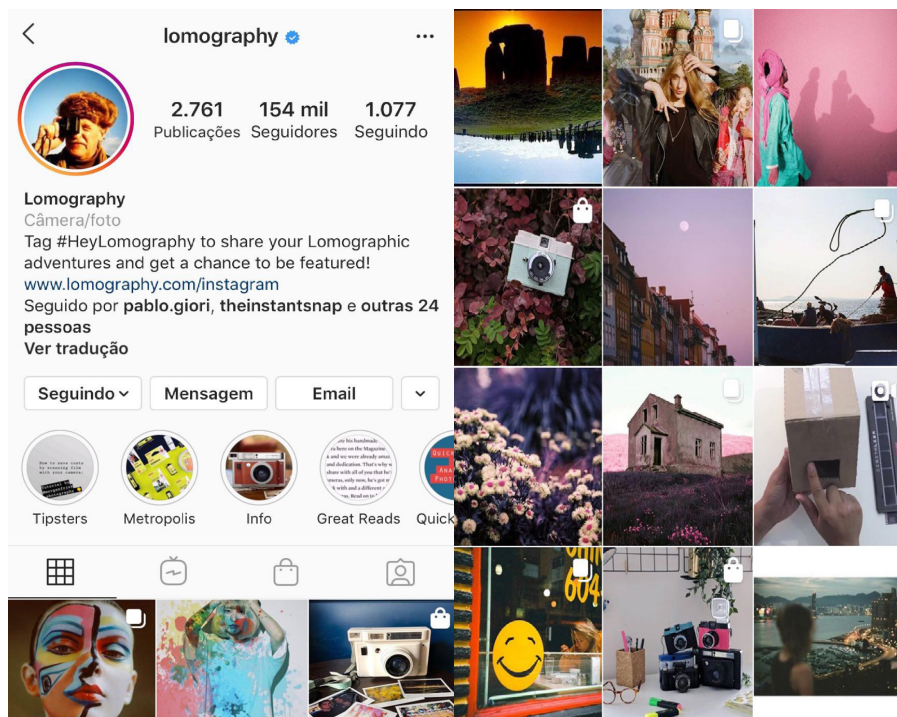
lomography

2.761 Publicações
154 mil Seguidores
1.077 Seguindo

Lomography
Câmera/foto
Tag #HeyLomography to share your Lomographic adventures and get a chance to be featured!
www.lomography.com/instagram
Seguido por pablo.giori, theinstantsnap e outras 24 pessoas
Ver tradução

Seguindo
Mensagem
Email

Tipsters
Metropolis
Info
Great Reads
Quick